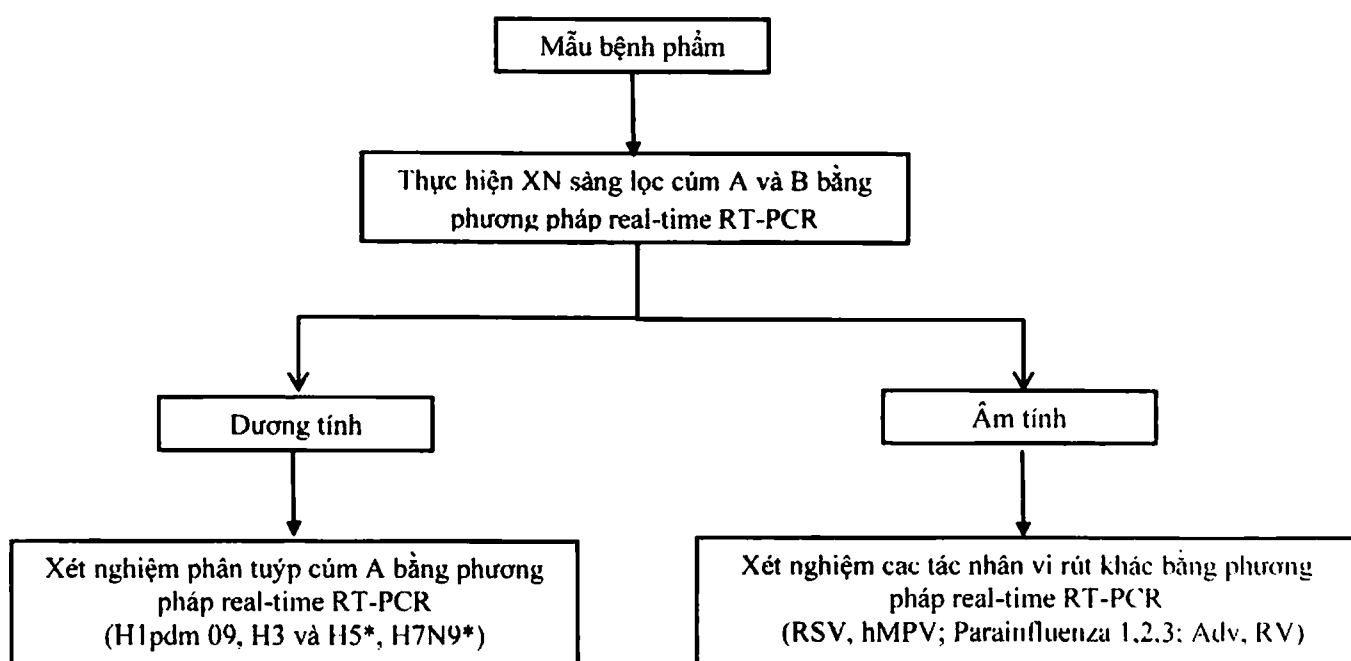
Mẫu bệnh phẩm

Thực hiện XN sàng lọc cúm A và B bằng phương pháp real-time RT-PCR

Dương tính

Âm tính

Xét nghiệm phân tuýp cúm A bằng phương pháp real-time RT-PCR (H1pdm 09, H3 và H5*, H7N9*)

Xét nghiệm cac tác nhân vi rút khác bằng phương pháp real-time RT-PCR (RSV, hMPV; Parainfluenza 1,2,3; Adv, RV)